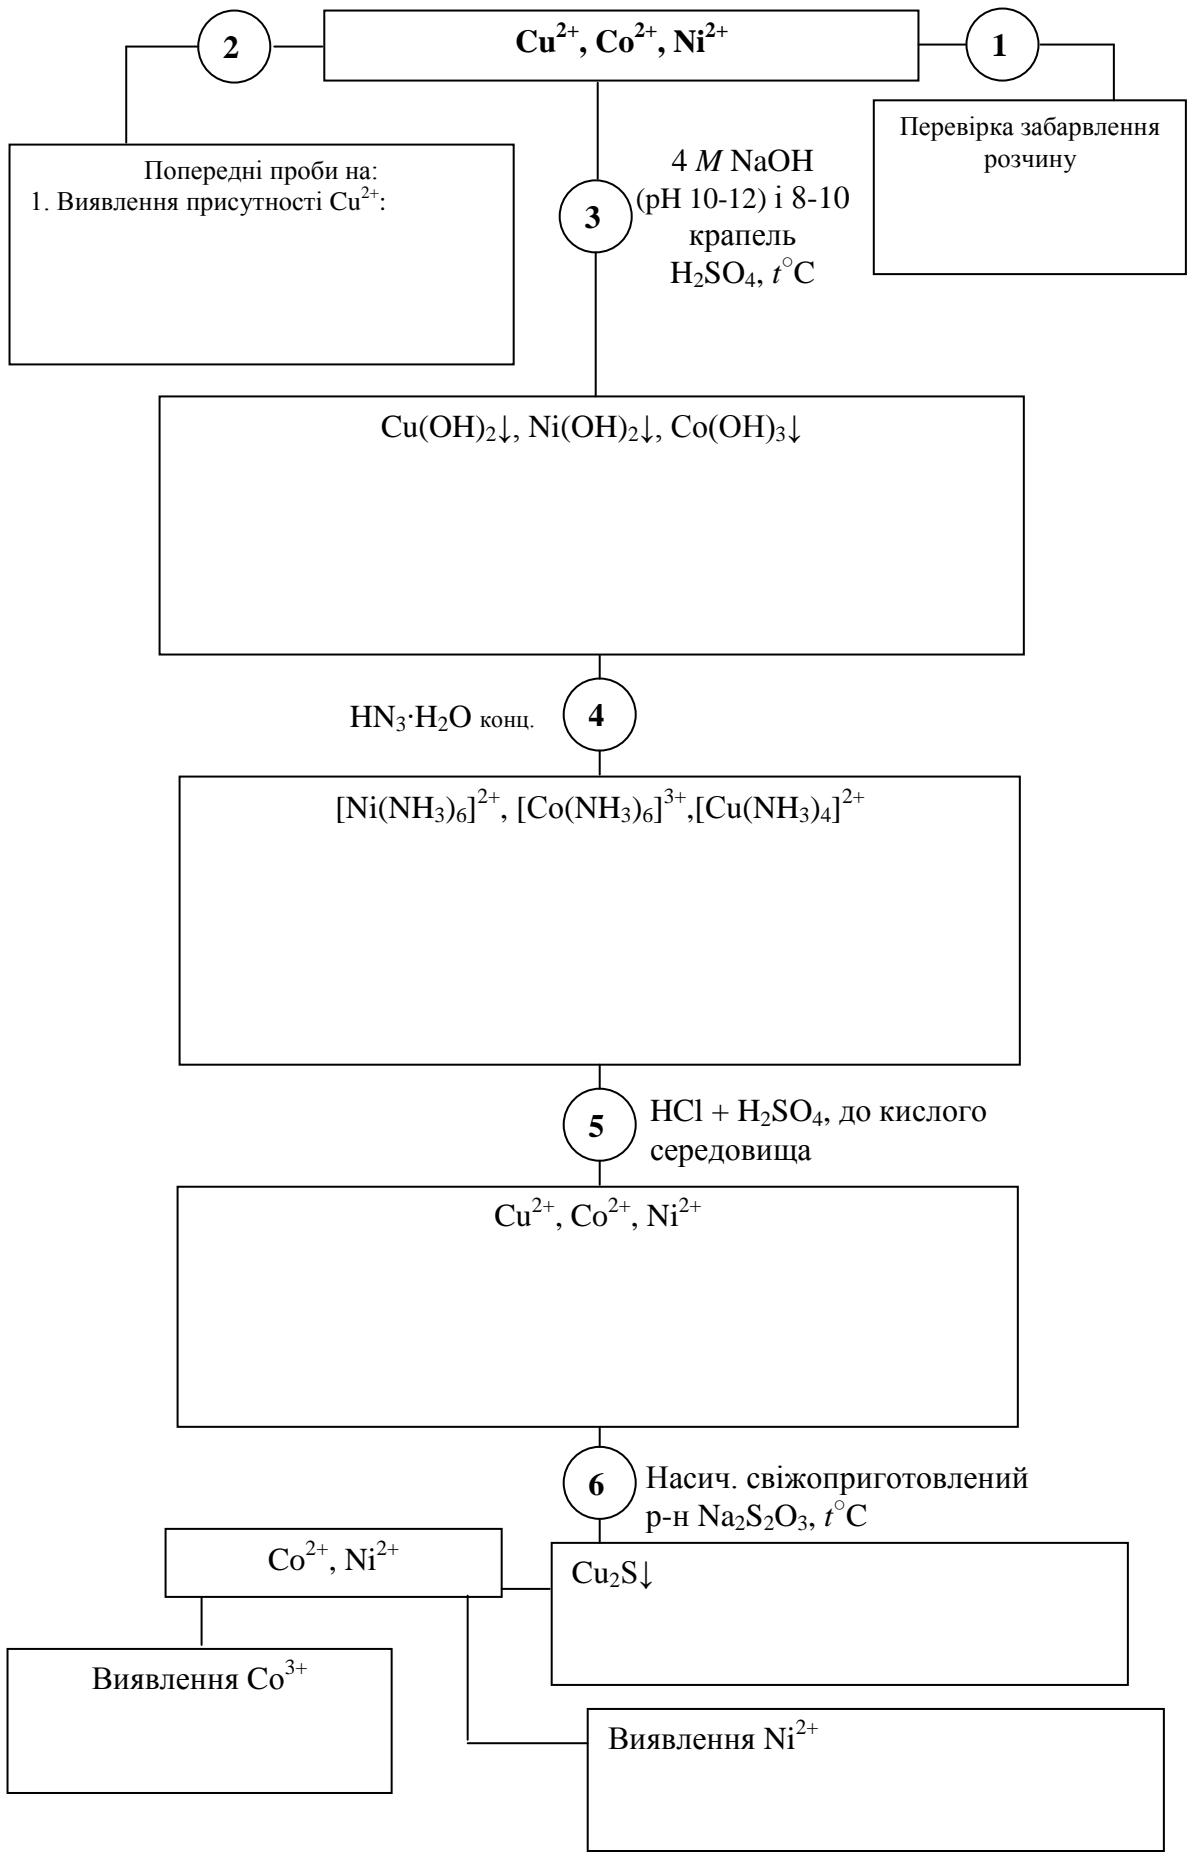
2

$Cu^{2+}$, $Co^{2+}$, $Ni^{2+}$

1

Перевірка забарвлення розчину

Попередні проби на:
1. Виявлення присутності $Cu^{2+}$:

3

4 *M* NaOH (pH 10-12) і 8-10 крапель $H_2SO_4$, $t^\circ C$

$Cu(OH)_2\downarrow$, $Ni(OH)_2\downarrow$, $Co(OH)_3\downarrow$

$HN_3 \cdot H_2O$ конц.

4

$[Ni(NH_3)_6]^{2+}$, $[Co(NH_3)_6]^{3+}$,$[Cu(NH_3)_4]^{2+}$

5

HCl + $H_2SO_4$, до кислого середовища

$Cu^{2+}$, $Co^{2+}$, $Ni^{2+}$

6

Насич. свіжоприготовлений р-н $Na_2S_2O_3$, $t^\circ C$

$Co^{2+}$, $Ni^{2+}$

$Cu_2S\downarrow$

Виявлення $Co^{3+}$

Виявлення $Ni^{2+}$